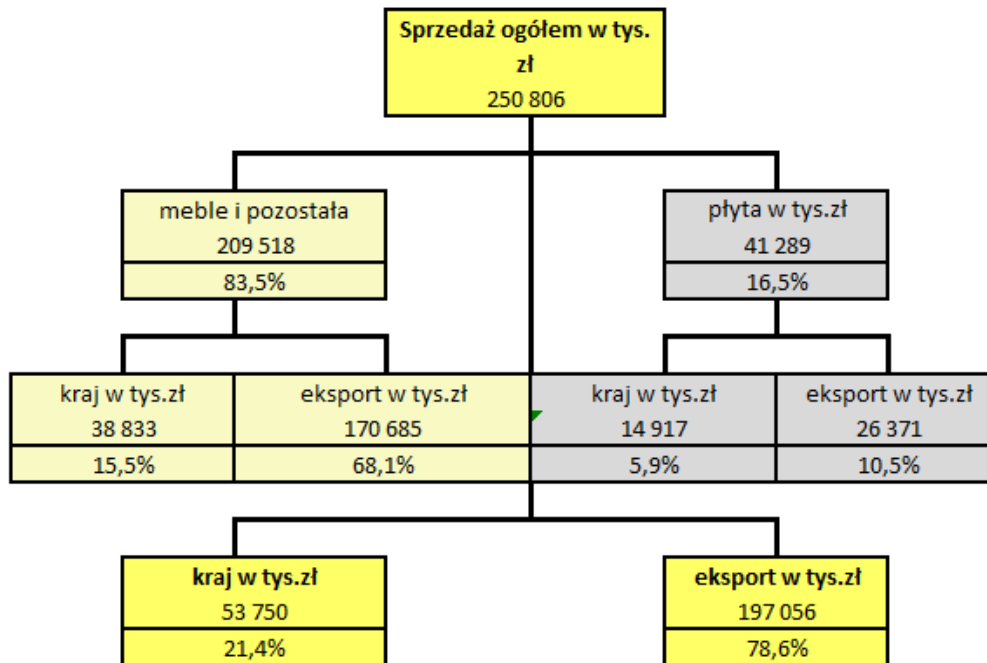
Sprzedaż ogółem w tys. zł
250 806

meble i pozostała
209 518
83,5%

płyta w tys.zł
41 289
16,5%

kraj w tys.zł
38 833
15,5%

eksport w tys.zł
170 685
68,1%

kraj w tys.zł
14 917
5,9%

eksport w tys.zł
26 371
10,5%

kraj w tys.zł
53 750
21,4%

eksport w tys.zł
197 056
78,6%